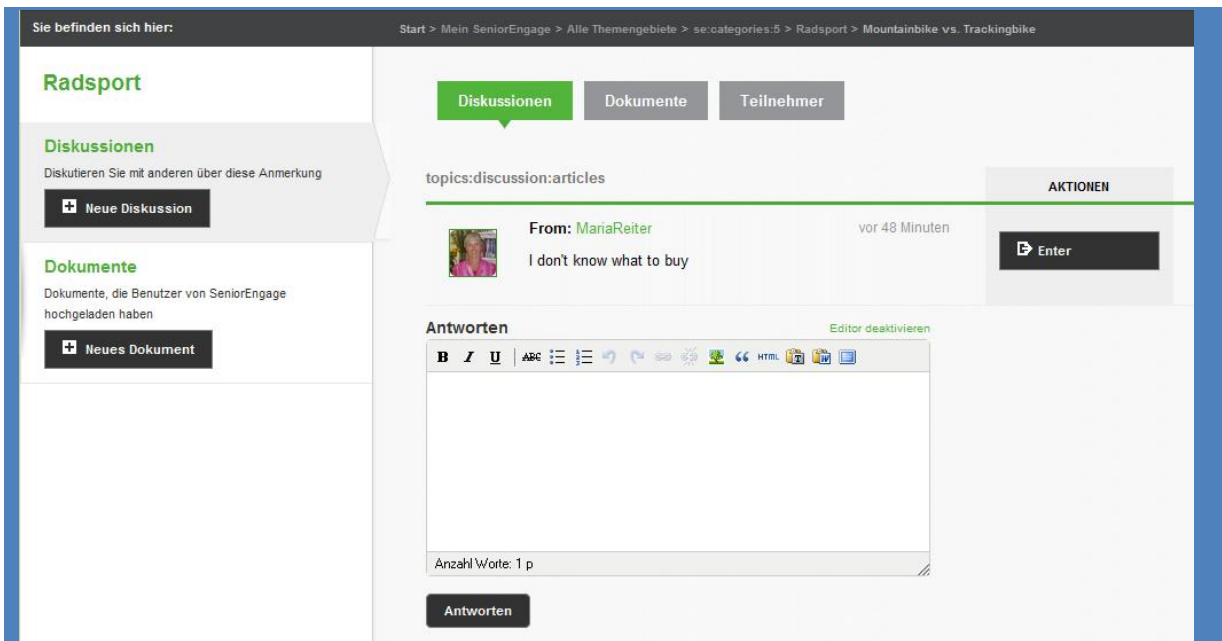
Sie befinden sich hier:

Start > Mein SeniorEngage > Alle Themengebiete > se:categories:5 > Radsport > Mountainbike vs. Trackingbike

Radsport

Diskussionen

Diskutieren Sie mit anderen über diese Anmerkung

Neue Diskussion

Dokumente

Dokumente, die Benutzer von SeniorEngage hochgeladen haben

Neues Dokument

Diskussionen Dokumente Teilnehmer

topics:discussion:articles

AKTIONEN

From: MariaReiter

vor 48 Minuten

I don't know what to buy

Enter

Antworten

Editor deaktivieren

B I U ABC HTML

Anzahl Worte: 1 p

Antworten